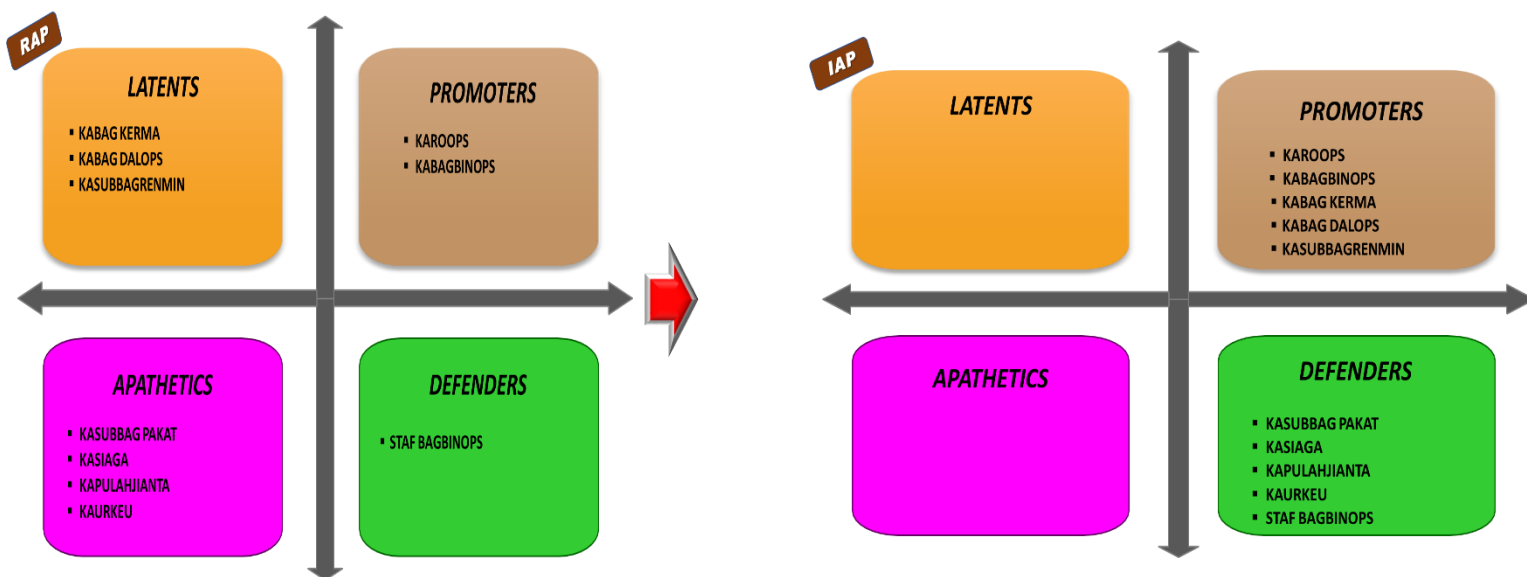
RAP

LATENTS

- KABAG KERMA
- KABAG DALOPS
- KASUBBAGRENMIN

PROMOTERS

- KAROOPS
- KABAGBINOPS

APATHETICS

- KASUBBAG PAKAT
- KASIAGA
- KAPULAHJIANTA
- KAURKEU

DEFENDERS

- STAF BAGBINOPS

IAP

LATENTS

PROMOTERS

- KAROOPS
- KABAGBINOPS
- KABAG KERMA
- KABAG DALOPS
- KASUBBAGRENMIN

APATHETICS

DEFENDERS

- KASUBBAG PAKAT
- KASIAGA
- KAPULAHJIANTA
- KAURKEU
- STAF BAGBINOPS